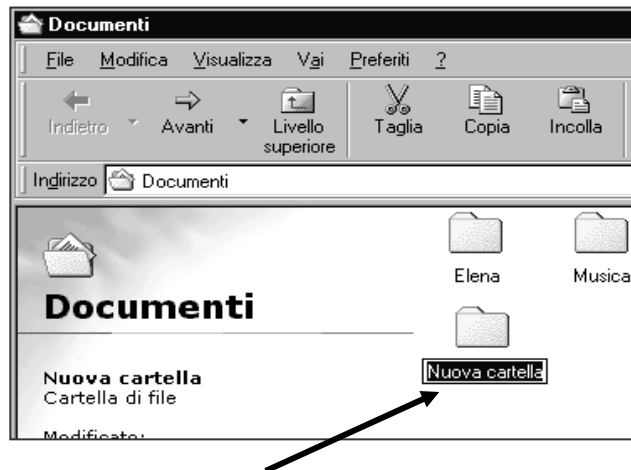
Documenti

File Modifica Visualizza Vai Preferiti ?

Indietro Avanti Livello superiore Taglia Copia Incolla

Indirizzo Documenti

Documenti

Nuova cartella
Cartella di file

Modificato:

Elena Musica

Nuova cartella